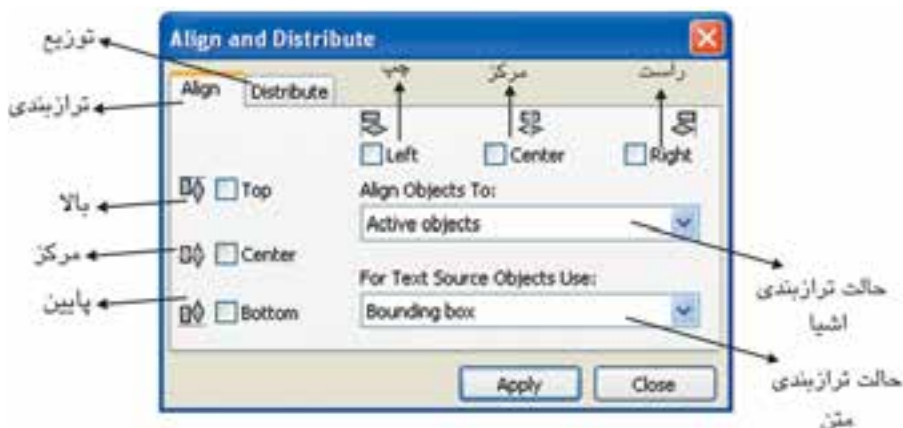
Align and Distribute

توزیع

Align

Distribute

ترازبندی

چپ

مرکز

راست

Left

Center

Right

بالا

Top

Align Objects To:

Active objects

مرکز

Center

حالت ترازبندی اشیا

For Text Source Objects Use:

پایین

Bottom

Bounding box

حالت ترازبندی متن

Apply

Close